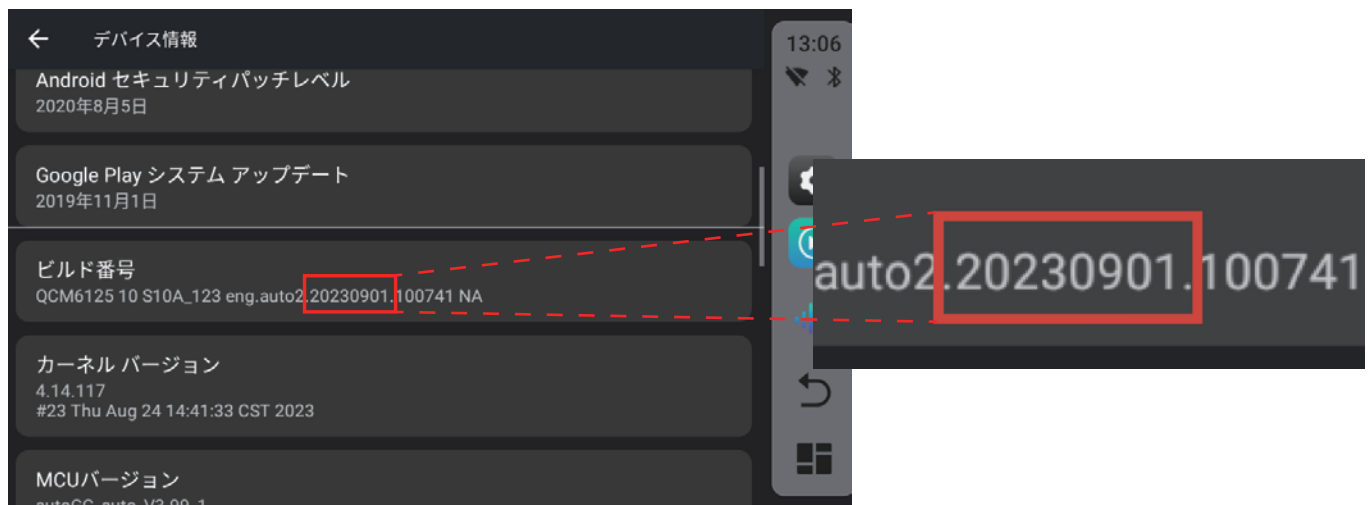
デバイス情報

Android セキュリティパッチレベル
2020年8月5日

Google Play システム アップデート
2019年11月1日

ビルド番号
QCM6125 10 S10A_123 eng.auto2.20230901.100741 NA

カーネル バージョン
4.14.117
#23 Thu Aug 24 14:41:33 CST 2023

MCUバージョン
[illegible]

13:06

auto2.20230901.100741